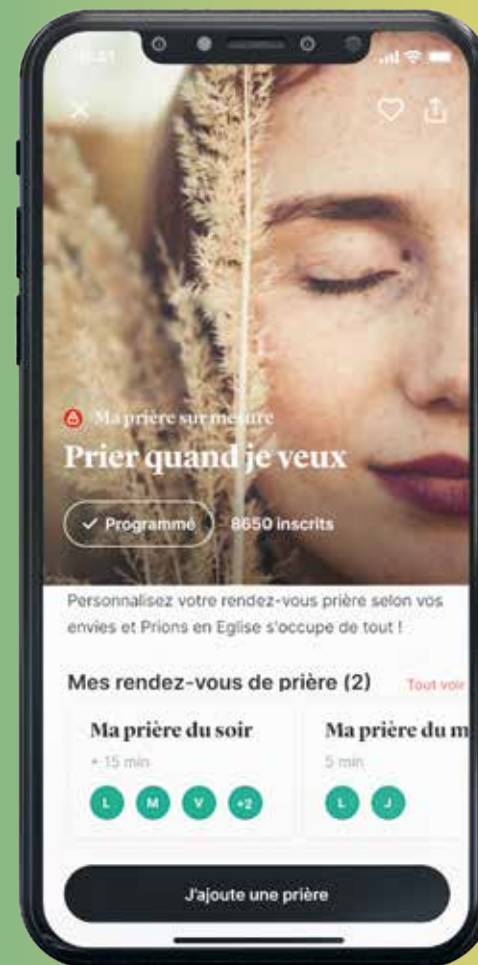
9:41

Ma prière sur mesure

Prier quand je veux

✓ Programmé 8650 inscrits

Personnalisez votre rendez-vous prière selon vos envies et Prions en Eglise s'occupe de tout !

Mes rendez-vous de prière (2) Tout voir

Ma prière du soir
+ 15 min
L M V +2

Ma prière du m
5 min
L J

J'ajoute une prière